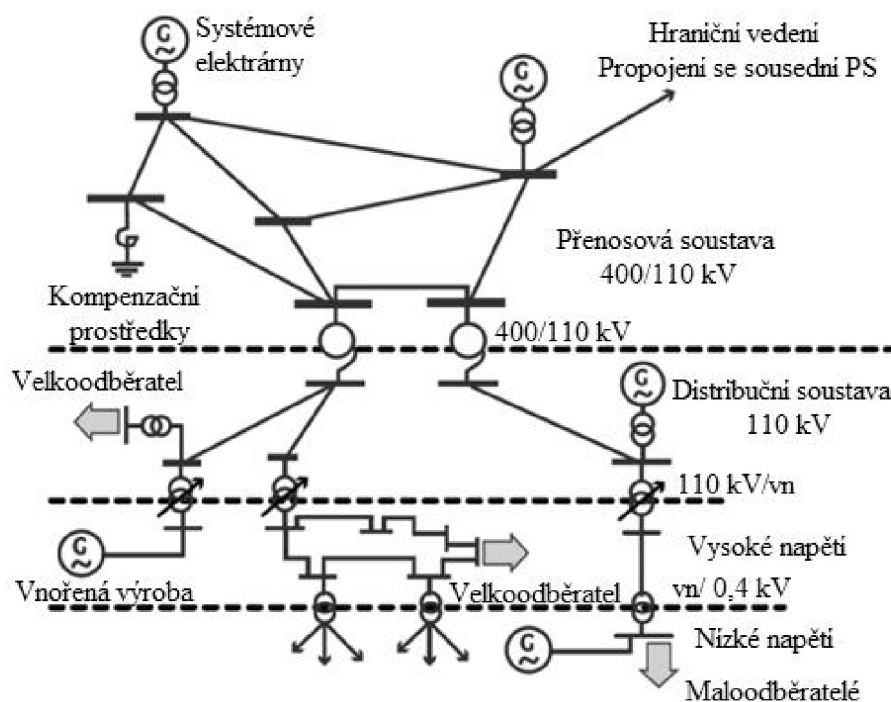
Systémové elektrárny

Hraniční vedení
Propojení se sousední PS

Přenosová soustava
400/110 kV

Kompenzační prostředky

400/110 kV

Velkoodběratel

Distribuční soustava
110 kV

110 kV/vn

Vysoké napětí

Vnořená výroba

Velkoodběratel

vn/ 0,4 kV

Nízké napětí

Maloodběratelé